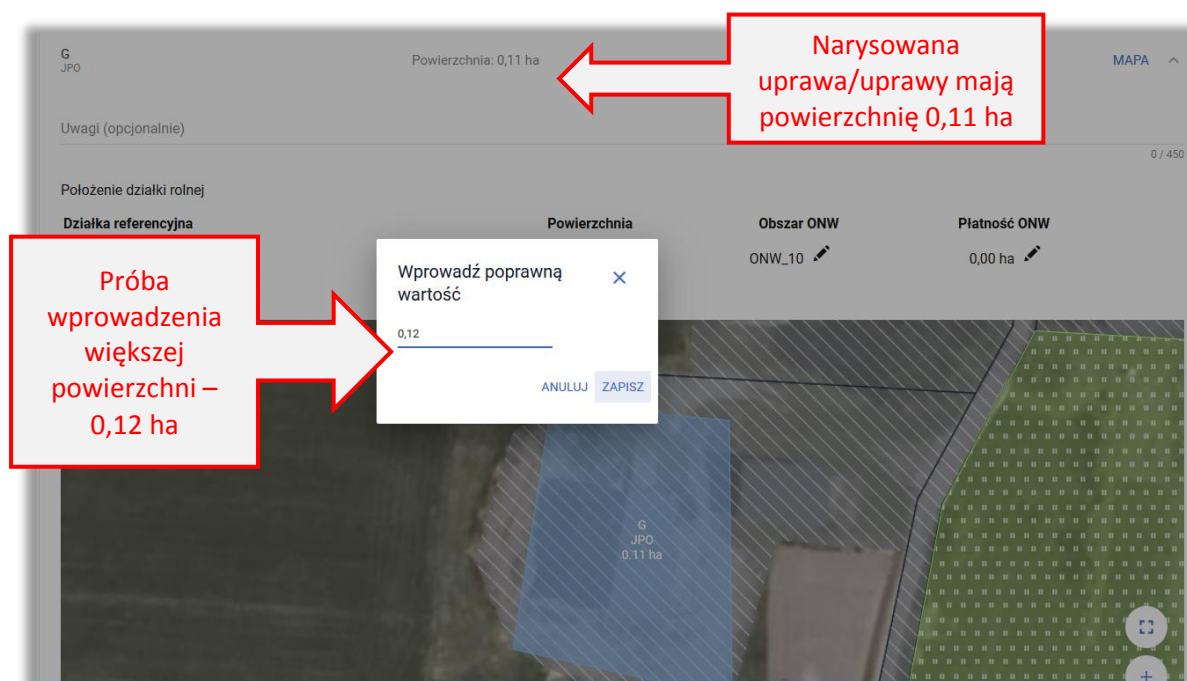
G
JPO

Powierzchnia: 0,11 ha

Narysowana uprawa/uprawy mają powierzchnię 0,11 ha

MAPA

Uwagi (opcjonalnie)

0 / 450

Położenie działki rolnej

| Działka referencyjna | Powierzchnia | Obszar ONW | Płatność ONW |
|---|---|---|---|
| | | ONW_10 | 0,00 ha |

Próba wprowadzenia większej powierzchni – 0,12 ha

Wprowadź poprawną wartość

0,12

ANULUJ ZAPISZ

G
JPO
0.11 ha